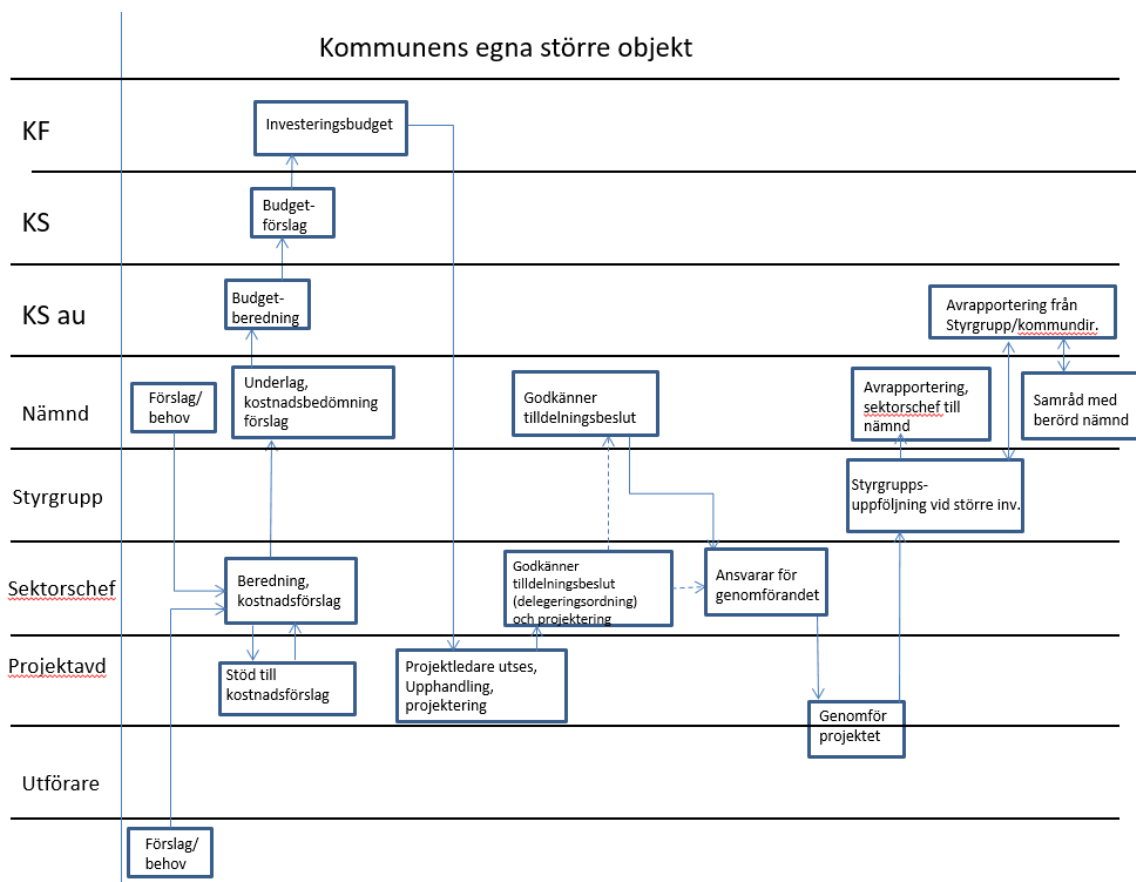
Kommunens egna större objekt

KF

Investeringsbudget

KS

Budget-förslag

KS au

Budget-beredning

Avrapportering från Styrgrupp/kommundir.

Nämnd

Förslag/ behov

Underlag, kostnadsbedömning förslag

Godkänner tilldelningsbeslut

Avrapportering, sektorschef till nämnd

Samråd med berörd nämnd

Styrgrupp

Styrgrupps-uppföljning vid större inv.

Sektorschef

Beredning, kostnadsförslag

Godkänner tilldelningsbeslut (delegeringsordning) och projektering

Ansvarar för genomförandet

Projektavd

Stöd till kostnadsförslag

Projektledare utses, Upphandling, projektering

Genomför projektet

Utförare

Förslag/ behov